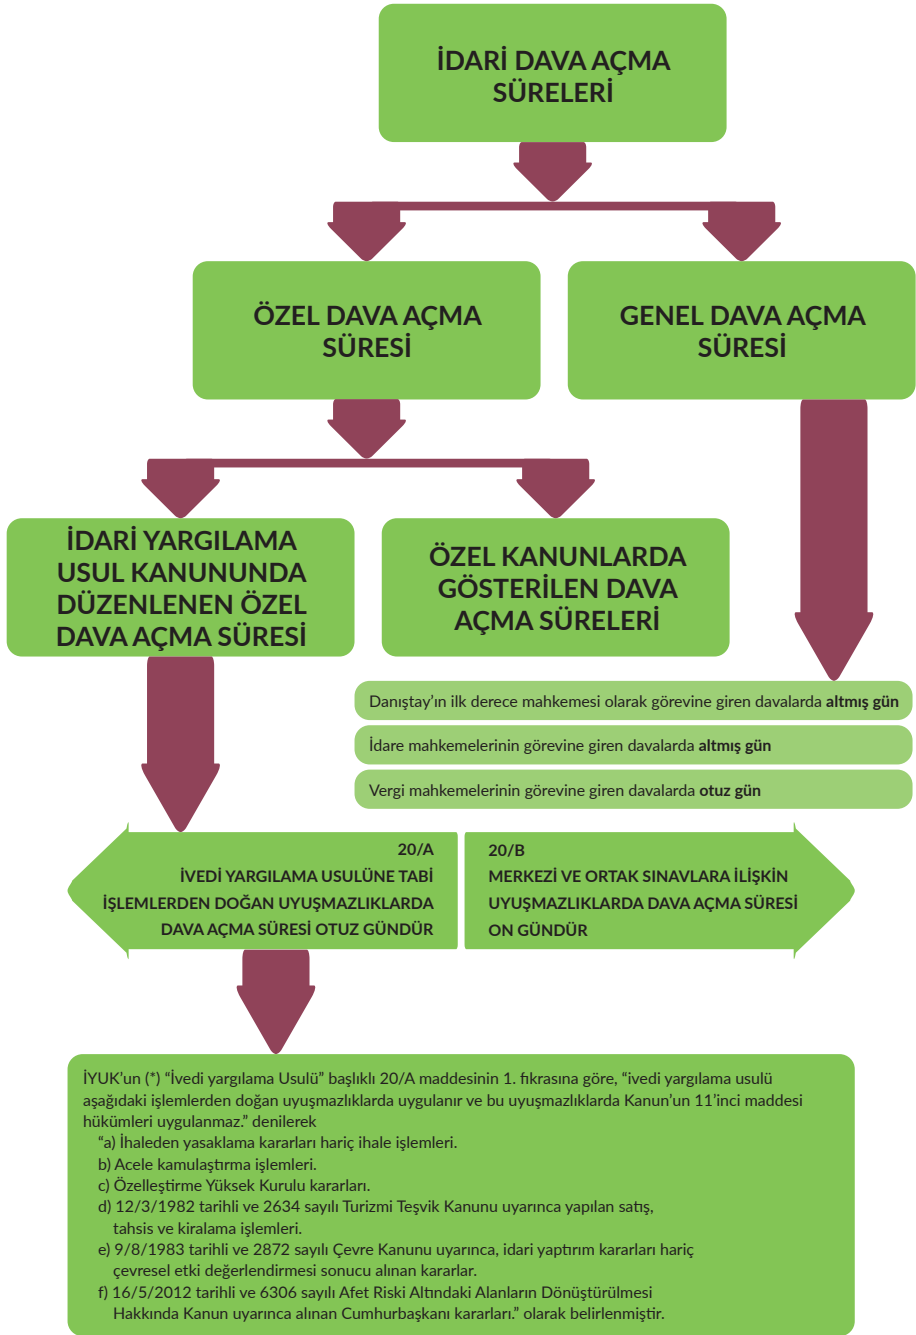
İDARİ DAVA AÇMA SÜRELERİ

ÖZEL DAVA AÇMA SÜRESİ

GENEL DAVA AÇMA SÜRESİ

İDARİ YARGILAMA USUL KANUNUNDA DÜZENLENEN ÖZEL DAVA AÇMA SÜRESİ

ÖZEL KANUNLARDA GÖSTERİLEN DAVA AÇMA SÜRELERİ

Danıştay'ın ilk derece mahkemesi olarak görevine giren davalarda **altmış gün**

İdare mahkemelerinin görevine giren davalarda **altmış gün**

Vergi mahkemelerinin görevine giren davalarda **otuz gün**

20/A
İVEDİ YARGILAMA USULÜNE TABİ İŞLEMLERDEN DOĞAN UYUŞMAZLIKLARDA DAVA AÇMA SÜRESİ OTUZ GÜNDÜR

20/B
MERKEZİ VE ORTAK SINAVLARA İLİŞKİN UYUŞMAZLIKLARDA DAVA AÇMA SÜRESİ ON GÜNDÜR

İYUK'un (*) "İvedi yargılama Usulü" başlıklı 20/A maddesinin 1. fıkrasına göre, "ivedi yargılama usulü aşağıdaki işlemlerden doğan uyuşmazlıklarda uygulanır ve bu uyuşmazlıklarda Kanun'un 11'inci maddesi hükümleri uygulanmaz." denilerek
"a) İhaleden yasaklama kararları hariç ihale işlemleri.
b) Acele kamulaştırma işlemleri.
c) Özelleştirme Yüksek Kurulu kararları.
d) 12/3/1982 tarihli ve 2634 sayılı Turizmi Teşvik Kanunu uyarınca yapılan satış, tahsis ve kiralama işlemleri.
e) 9/8/1983 tarihli ve 2872 sayılı Çevre Kanunu uyarınca, idari yaptırım kararları hariç çevresel etki değerlendirmesi sonucu alınan kararları.
f) 16/5/2012 tarihli ve 6306 sayılı Afet Riski Altındaki Alanların Dönüştürülmesi Hakkında Kanun uyarınca alınan Cumhurbaşkanı kararları." olarak belirlenmiştir.